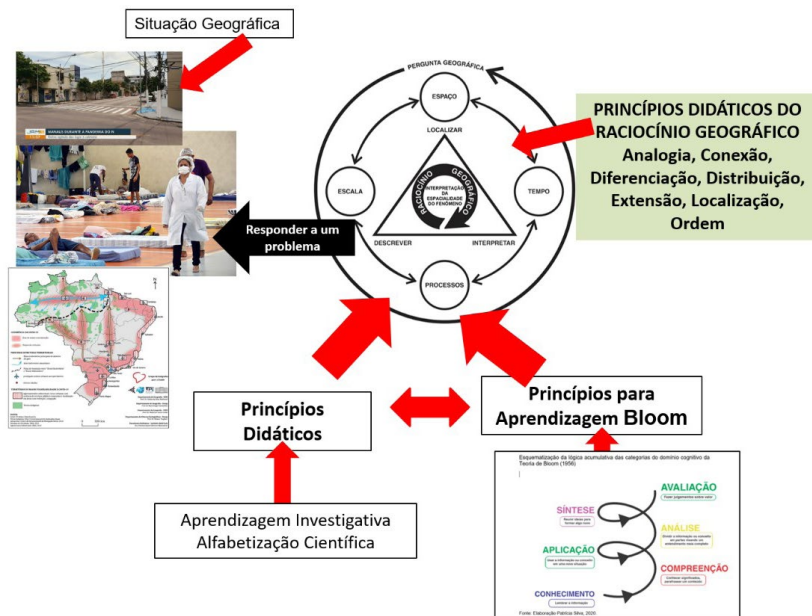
Situação Geográfica

MANAUS DIANTE À PANDEMIA DE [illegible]

Responder a um problema

PERGUNTA GEOGRÁFICA

ESPAÇO

LOCALIZAR

ESCALA

TEMPO

RACIOCÍNIO GEOGRÁFICO

INTERPRETAÇÃO DA ESPACIALIDADE DO FENÔMENO

DESCREVER

INTERPRETAR

PROCESSOS

PRINCÍPIOS DIDÁTICOS DO RACIOCÍNIO GEOGRÁFICO
Analogia, Conexão, Diferenciação, Distribuição, Extensão, Localização, Ordem

Princípios Didáticos

Princípios para Aprendizagem Bloom

Aprendizagem Investigativa
Alfabetização Científica

Esquematização da lógica acumulativa das categorias do domínio cognitivo da Teoria de Bloom (1956)

AVALIAÇÃO
Fazer julgamentos sobre valor

SÍNTESE
Reunir ideias para formar algo novo

ANÁLISE
Dividir a informação ou entender as partes

APLICAÇÃO
Usar a informação ou conceito em uma nova situação

COMPREENSÃO
Conhecer significados, parafrasear um conceito

CONHECIMENTO
Lembrar a informação

Fonte: Elaboração Patrícia Silva, 2020